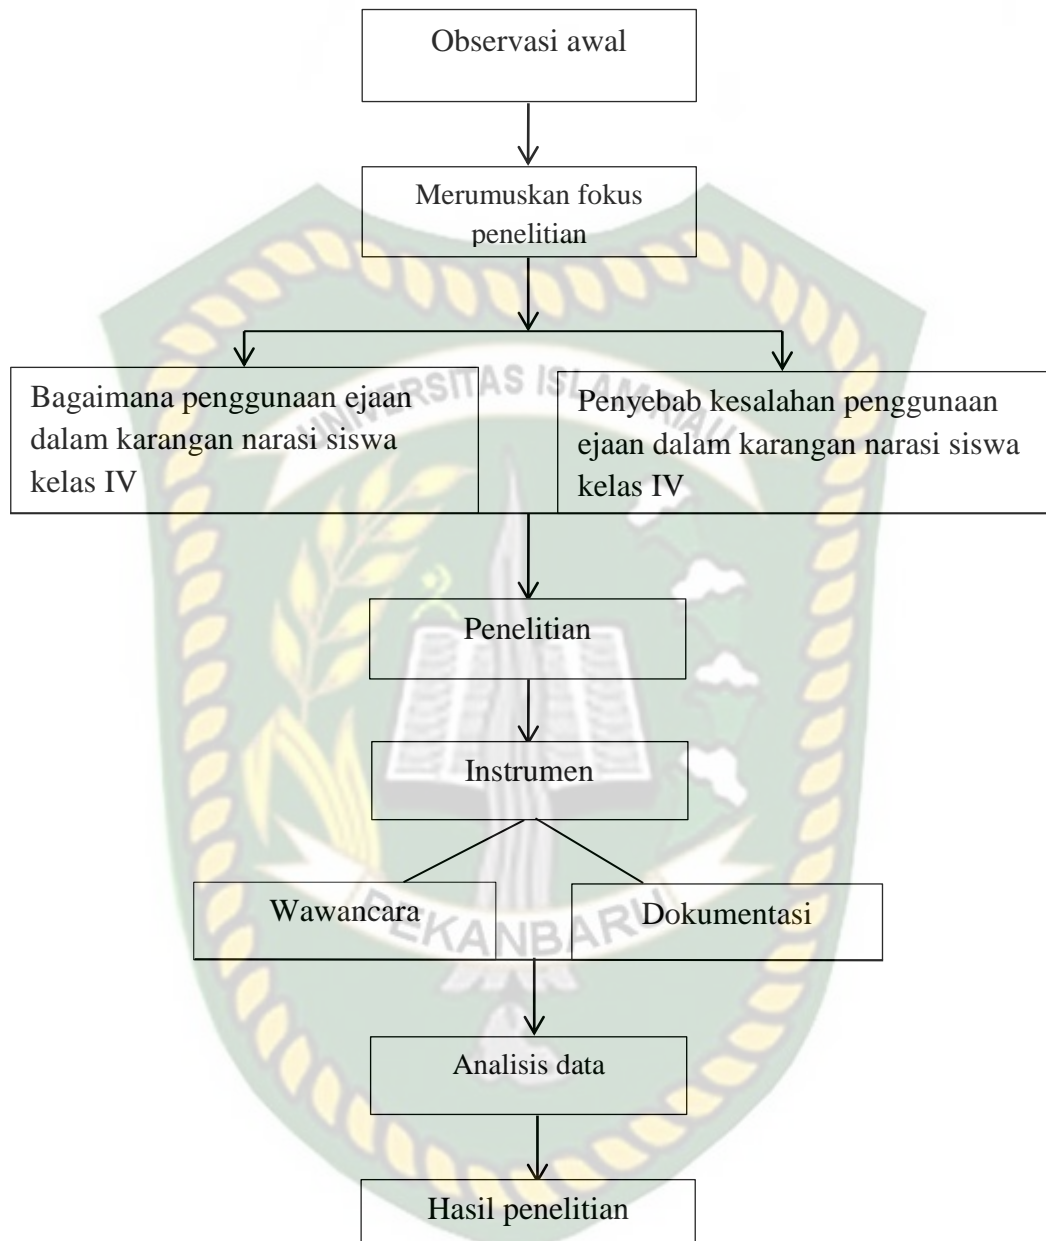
Observasi awal

Merumuskan fokus penelitian

Bagaimana penggunaan ejaan dalam karangan narasi siswa kelas IV

Penyebab kesalahan penggunaan ejaan dalam karangan narasi siswa kelas IV

UNIVERSITAS ISLAM RIAU

Penelitian

Instrumen

Wawancara

Dokumentasi

PEKANBARU

Analisis data

Hasil penelitian